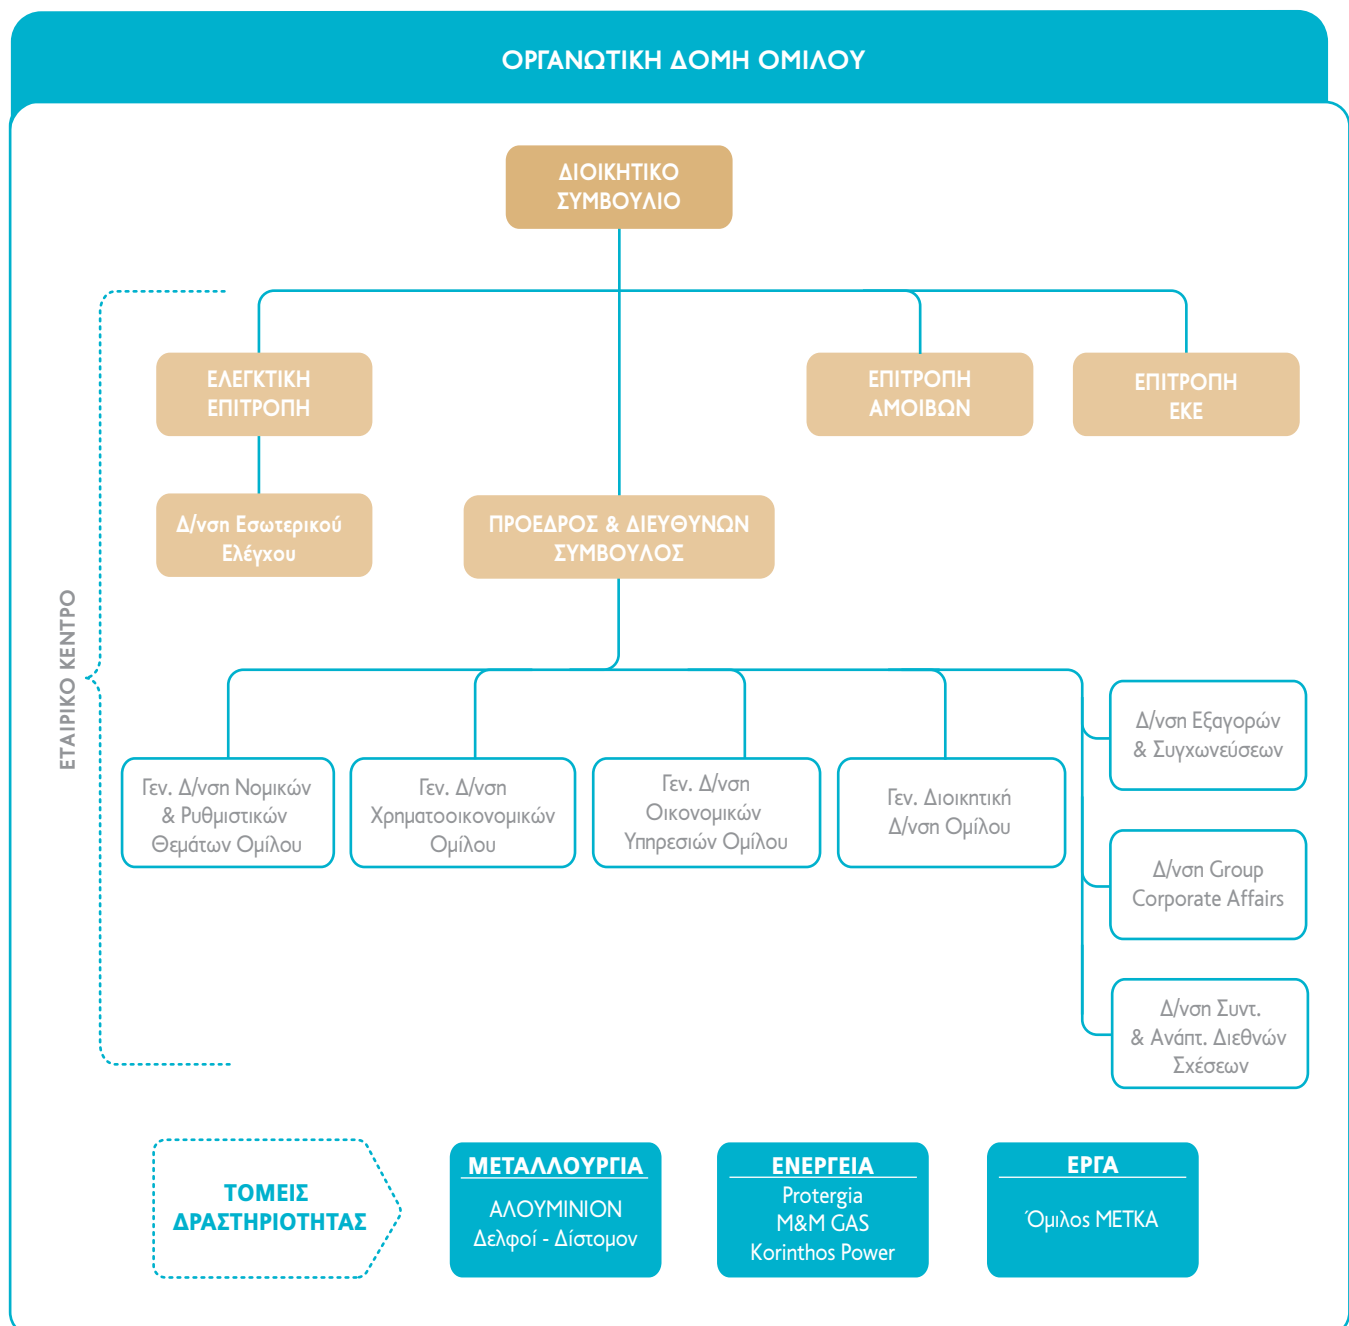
ΟΡΓΑΝΩΤΙΚΗ ΔΟΜΗ ΟΜΙΛΟΥ

ΔΙΟΙΚΗΤΙΚΟ ΣΥΜΒΟΥΛΙΟ

ΕΛΕΓΚΤΙΚΗ ΕΠΙΤΡΟΠΗ

ΕΠΙΤΡΟΠΗ ΑΜΟΙΒΩΝ

ΕΠΙΤΡΟΠΗ ΕΚΕ

Δ/νση Εσωτερικού Ελέγχου

ΠΡΟΕΔΡΟΣ & ΔΙΕΥΘΥΝΩΝ ΣΥΜΒΟΥΛΟΣ

ΕΤΑΙΡΙΚΟ ΚΕΝΤΡΟ

Γεν. Δ/νση Νομικών & Ρυθμιστικών Θεμάτων Ομίλου

Γεν. Δ/νση Χρηματοοικονομικών Ομίλου

Γεν. Δ/νση Οικονομικών Υπηρεσιών Ομίλου

Γεν. Διοικητική Δ/νση Ομίλου

Δ/νση Εξαγορών & Συγχωνεύσεων

Δ/νση Group Corporate Affairs

Δ/νση Συντ. & Ανάπτ. Διεθνών Σχέσεων

ΤΟΜΕΙΣ ΔΡΑΣΤΗΡΙΟΤΗΤΑΣ

ΜΕΤΑΛΛΟΥΡΓΙΑ
ΑΛΟΥΜΙΝΙΟΝ
Δελφοί - Δίστομον

ΕΝΕΡΓΕΙΑ
Protergia
M&M GAS
Korinthos Power

ΕΡΓΑ
Όμιλος ΜΕΤΚΑ